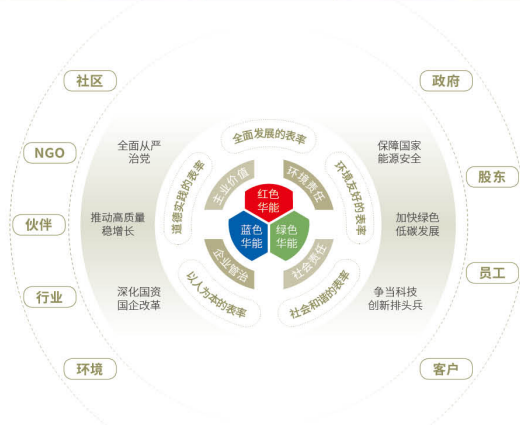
社区

NGO

伙伴

行业

环境

政府

股东

员工

客户

全面从严治党

推动高质量稳增长

深化国资国企改革

保障国家能源安全

加快绿色低碳发展

争当科技创新排头兵

全面发展的表率

环境友好的表率

社会和谐的表率

以人为本的表率

道德实践的表率

主业价值

环境责任

社会责任

企业管治

红色华能

蓝色华能

绿色华能